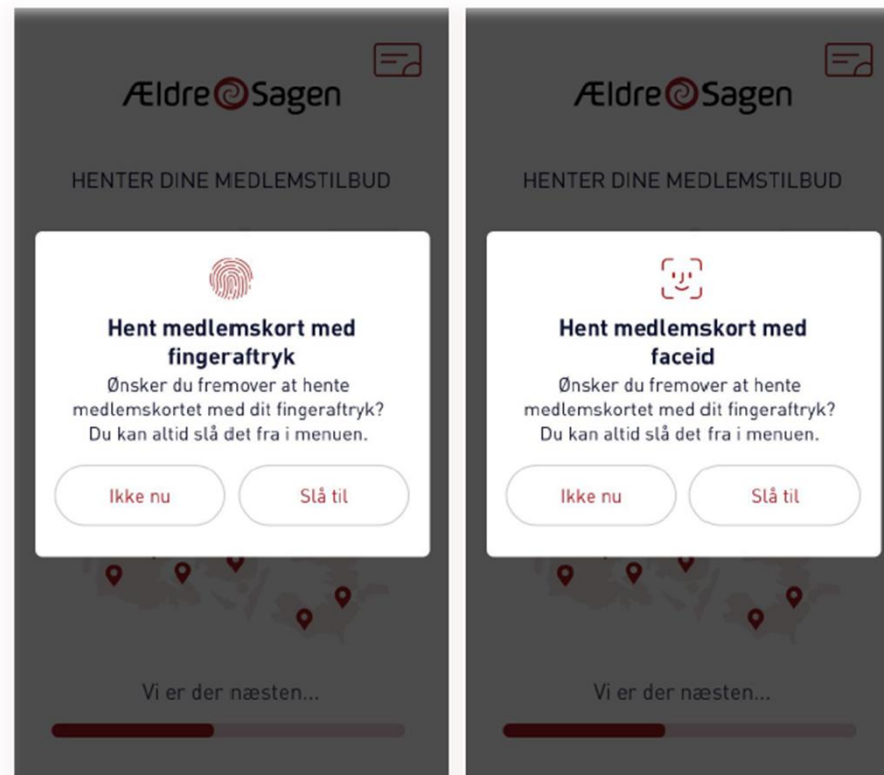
ÆldreSagen

HENTER DINE MEDLEMSTILBUD

Hent medlemskort med fingeraftryk

Ønsker du fremover at hente medlemskortet med dit fingeraftryk? Du kan altid slå det fra i menuen.

Ikke nu

Slå til

Vi er der næsten...

ÆldreSagen

HENTER DINE MEDLEMSTILBUD

Hent medlemskort med faceid

Ønsker du fremover at hente medlemskortet med dit fingeraftryk? Du kan altid slå det fra i menuen.

Ikke nu

Slå til

Vi er der næsten...